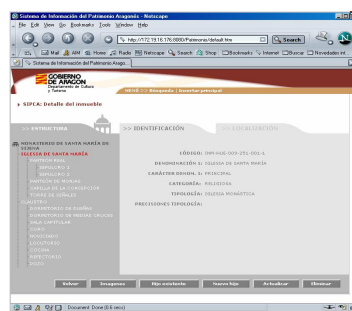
Sistema de Información del Patrimonio Aragonés - Netscape
File Edit View Go Bookmarks Tools Window Help
http://172.18.16.176:8080/Patrimonio/default.htm
Search
Mail Home Radio Netscape Search Shop Bookmarks Internet Buscar Novedades int
Sistema de Información del Patrimonio Arago...
GOBIERNO DE ARAGON
Departamento de Cultura y Turismo
INICIO >> Búsqueda | Inventario principal
SIPCA: Detalle del inmueble
>> ESTRUCTURA
>> IDENTIFICACIÓN
>> LOCALIZACIÓN
MONASTERIO DE SANTA MARÍA DE VERUELA
IGLESIA DE SANTA MARÍA
PANTEÓN REAL
SEPULCRO 1
SEPULCRO 2
PANTEÓN DE MONJES
CAPILLA DE LA CONCEPCIÓN
TORRE DE SEÑALES
CLAUSTRO
DORMITORIO DE CUBIÑA
DORMITORIO DE MEDIAS CASCAS
SALA CAPITULAR
CORO
MOCIMIENTO
LOCUTORIO
COCINA
REFECTORIO
POZO
CÓDIGO: 7HM-HUE-009-251-001-1
DENOMINACIÓN 1: IGLESIA DE SANTA MARÍA
CARÁCTER DENOM. 1: PRINCIPAL
CATEGORÍA: RELIGIOSA
TIPOLOGÍA: IGLESIA MONÁSTICA
PRECISIONES TIPOLOGÍA:
Volver
Imágenes
Hijo existente
Nuevo hijo
Actualizar
Eliminar
Document: Done (0.6 secs)